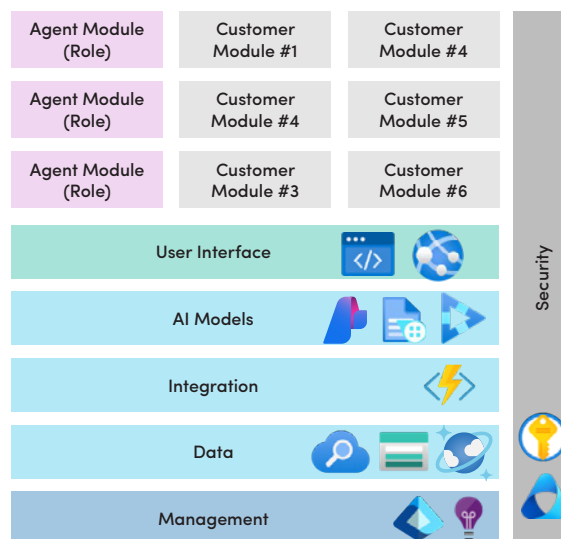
Agent Module (Role)

Customer Module #1

Customer Module #4

Agent Module (Role)

Customer Module #4

Customer Module #5

Agent Module (Role)

Customer Module #3

Customer Module #6

User Interface

AI Models

Integration

Data

Management

Security